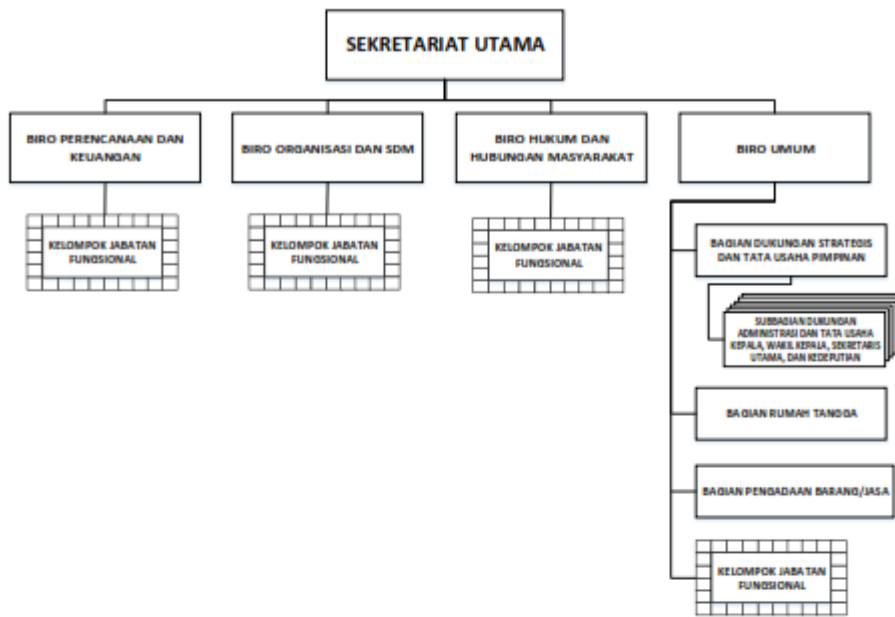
SEKRETARIAT UTAMA

BIRO PERENCANAAN DAN KEUANGAN

BIRO ORGANISASI DAN SDM

BIRO HUKUM DAN HUBUNGAN MASYARAKAT

BIRO UMUM

KELOMPOK JABATAN FUNGSIONAL

KELOMPOK JABATAN FUNGSIONAL

KELOMPOK JABATAN FUNGSIONAL

BAGIAN DUKUNGAN STRATEGIS DAN TATA USAHA PIMPINAN

SUBBAGIAN DUKUNGAN ADMINISTRASI DAN TATA USAHA KEPALA, WAKIL KEPALA, SEKRETARIS UTAMA, DAN KEDEPUTIAN

BAGIAN RUMAH TANGGA

BAGIAN PENGADAAN BARANG/JASA

KELOMPOK JABATAN FUNGSIONAL